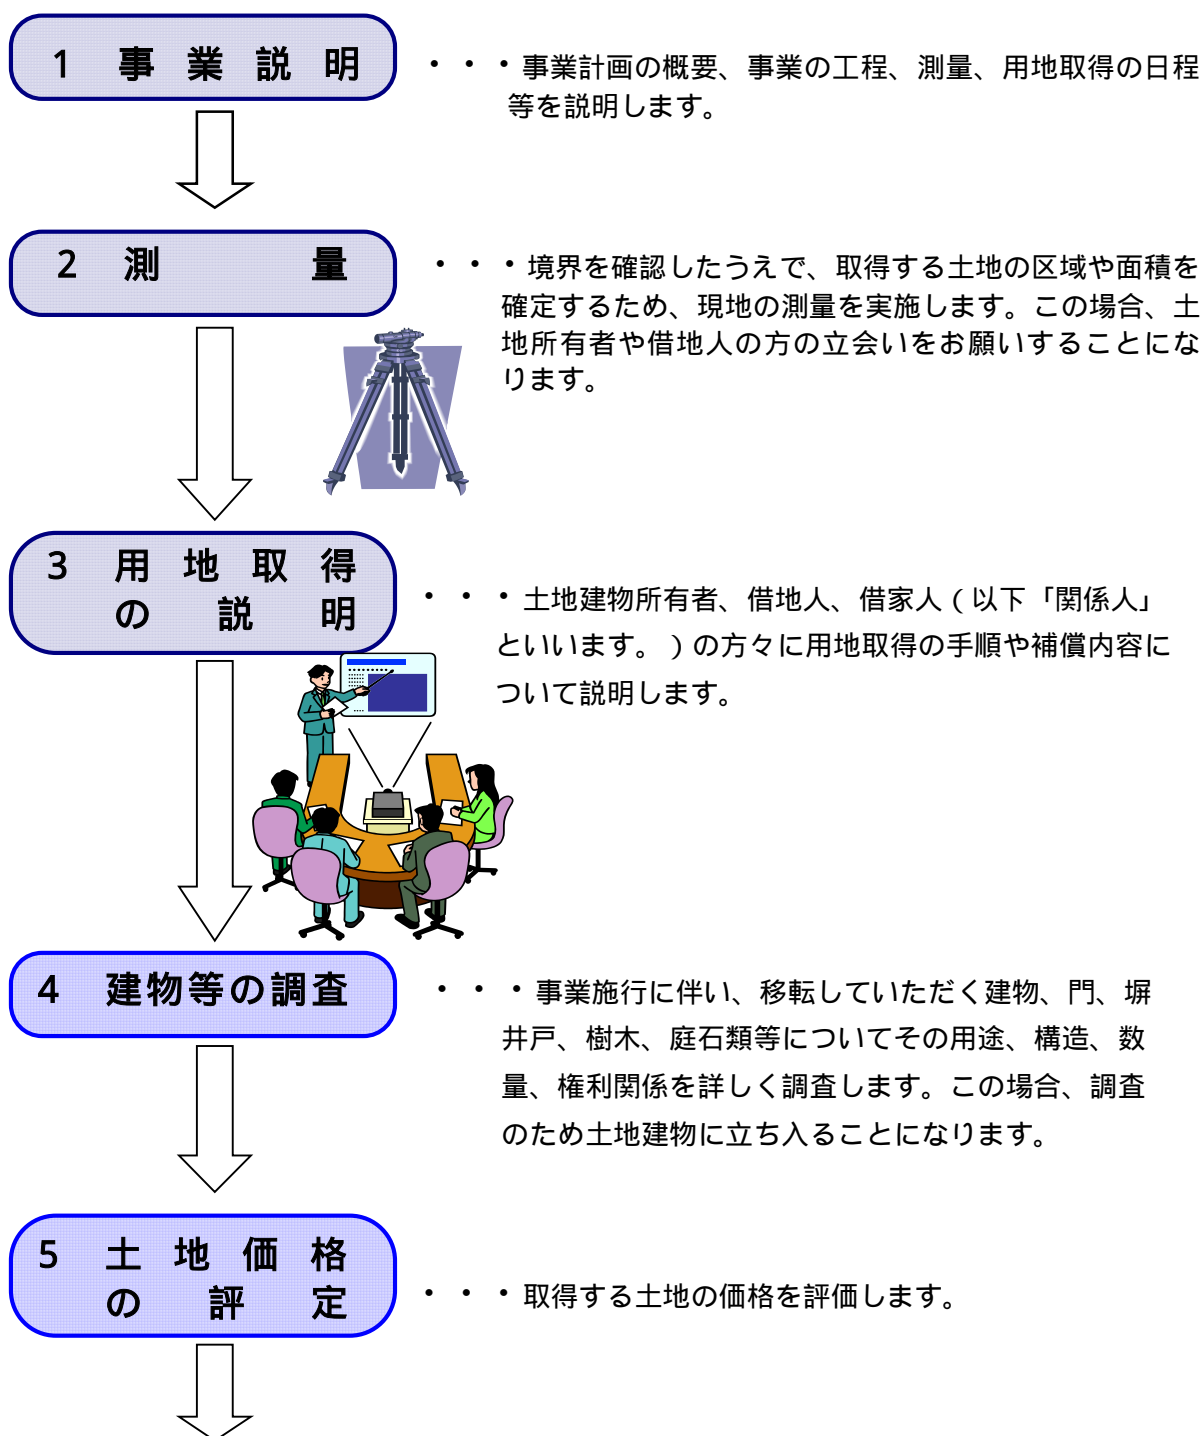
1　事　業　説　明

・・・事業計画の概要、事業の工程、測量、用地取得の日程等を説明します。

2　測　　　　量

・・・境界を確認したうえで、取得する土地の区域や面積を確定するため、現地の測量を実施します。この場合、土地所有者や借地人の方の立会いをお願いすることになります。

3　用　地　取　得の　説　明

・・・土地建物所有者、借地人、借家人（以下「関係人」といいます。）の方々に用地取得の手順や補償内容について説明します。

4　建物等の調査

・・・事業施行に伴い、移転していただく建物、門、塀井戸、樹木、庭石類等についてその用途、構造、数量、権利関係を詳しく調査します。この場合、調査のため土地建物に立ち入ることになります。

5　土　地　価　格の　評　定

・・・取得する土地の価格を評価します。